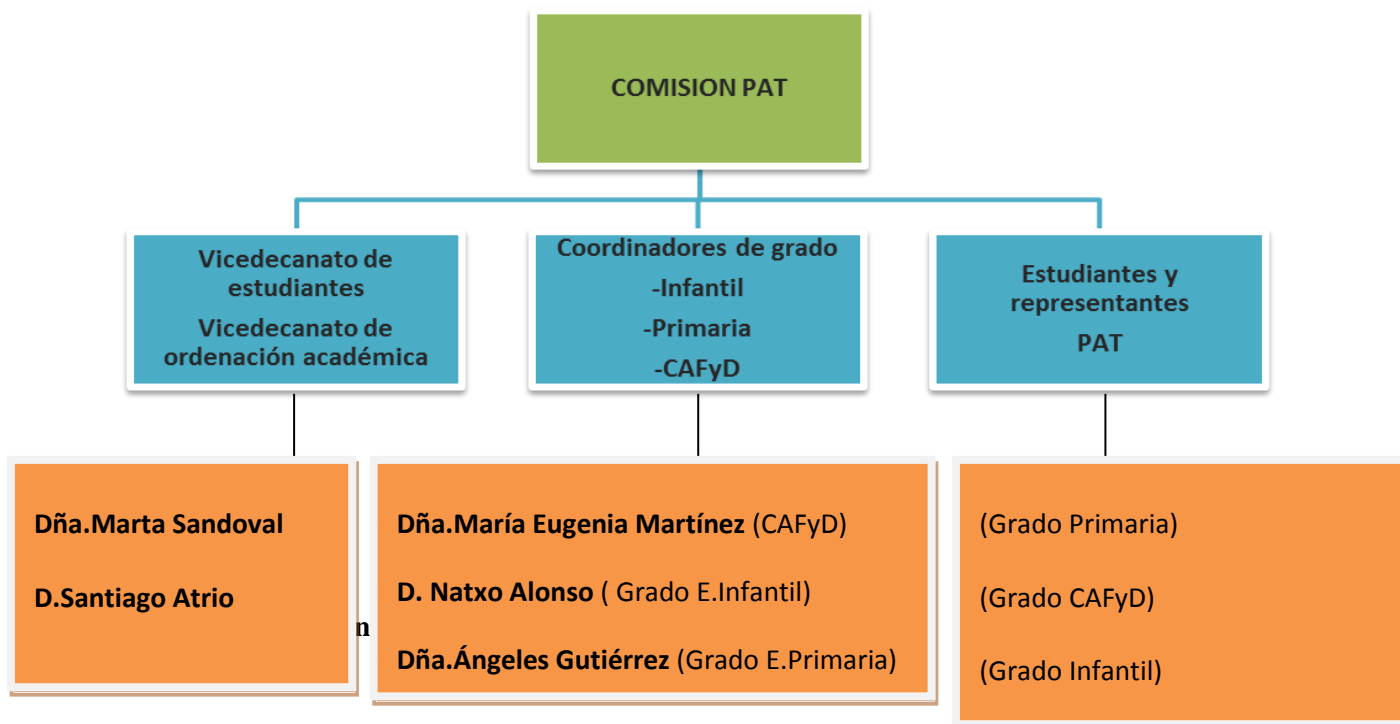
COMISION PAT

Vicedecanato de estudiantes
Vicedecanato de ordenación académica

Coordinadores de grado
-Infantil
-Primaria
-CAFyD

Estudiantes y representantes
PAT

Dña.Marta Sandoval

D.Santiago Atrio

n

Dña.María Eugenia Martínez (CAFyD)

D. Natxo Alonso ( Grado E.Infantil)

Dña.Ángeles Gutiérrez (Grado E.Primaria)

(Grado Primaria)

(Grado CAFyD)

(Grado Infantil)